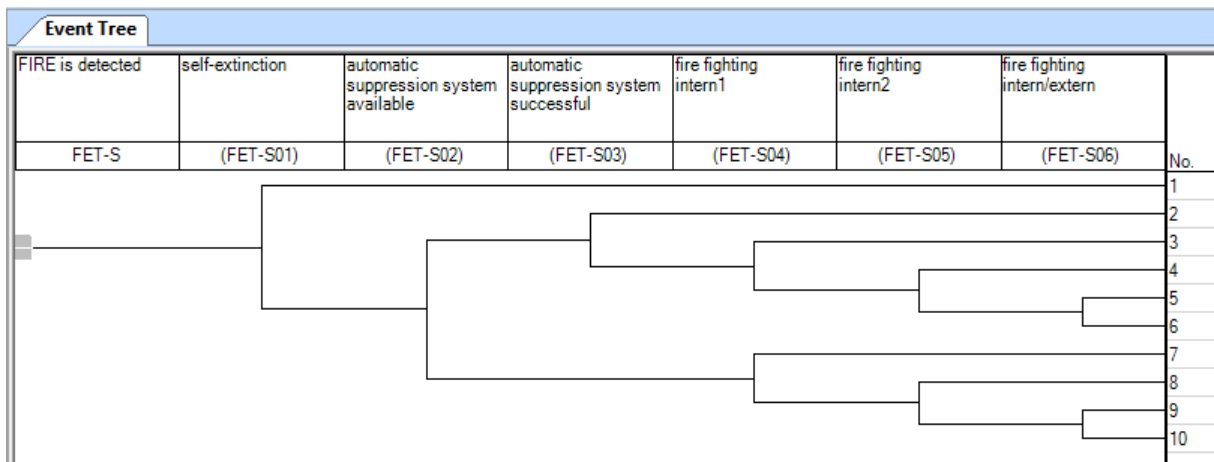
Event Tree

| FIRE is detected | self-extinction | automatic suppression system available | automatic suppression system successful | fire fighting intern1 | fire fighting intern2 | fire fighting intern/extern | |
|---|---|---|---|---|---|---|---|
| FET-S | (FET-S01) | (FET-S02) | (FET-S03) | (FET-S04) | (FET-S05) | (FET-S06) | No. |

1
2
3
4
5
6
7
8
9
10